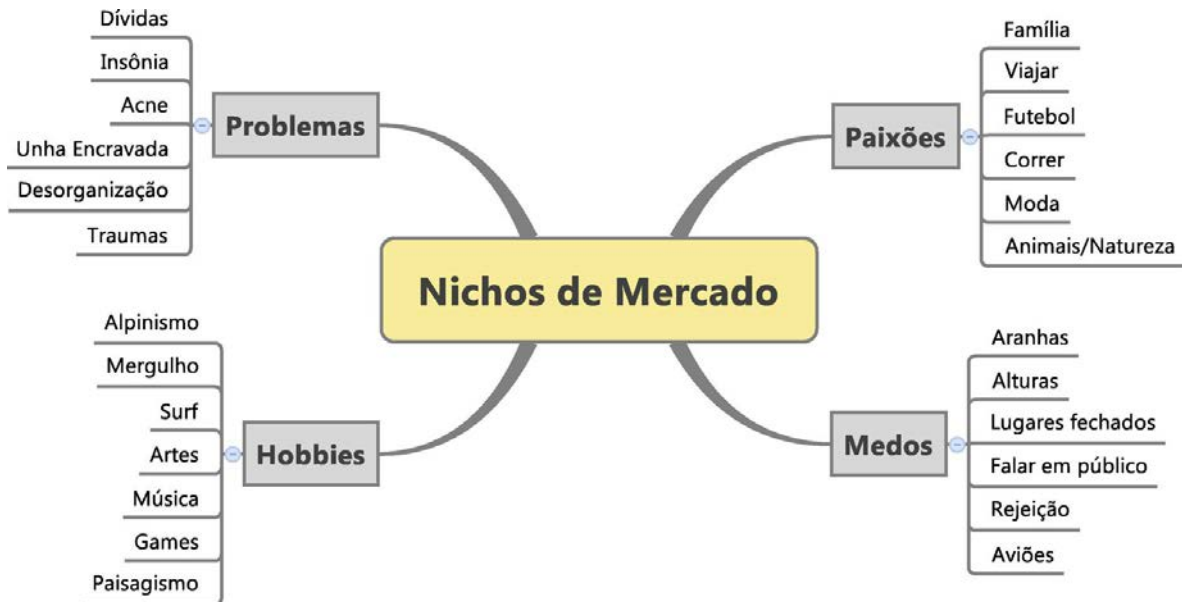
Nichos de Mercado

Problemas
Dívidas
Insônia
Acne
Unha Encravada
Desorganização
Traumas

Paixões
Família
Viajar
Futebol
Correr
Moda
Animais/Natureza

Hobbies
Alpinismo
Mergulho
Surf
Artes
Música
Games
Paisagismo

Medos
Aranhas
Alturas
Lugares fechados
Falar em público
Rejeição
Aviões